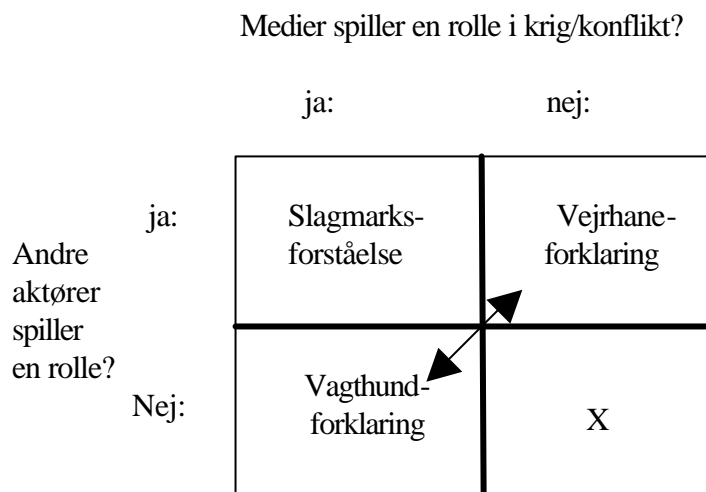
Medier spiller en rolle i krig/konflikt?

ja: nej:

Andre aktører spiller en rolle?

ja:

Nej:

| | ja: | nej: |
|---|---|---|
| ja: | Slagmarksforståelse | Vejrhaneforklaring |
| Nej: | Vagthundforklaring | X |